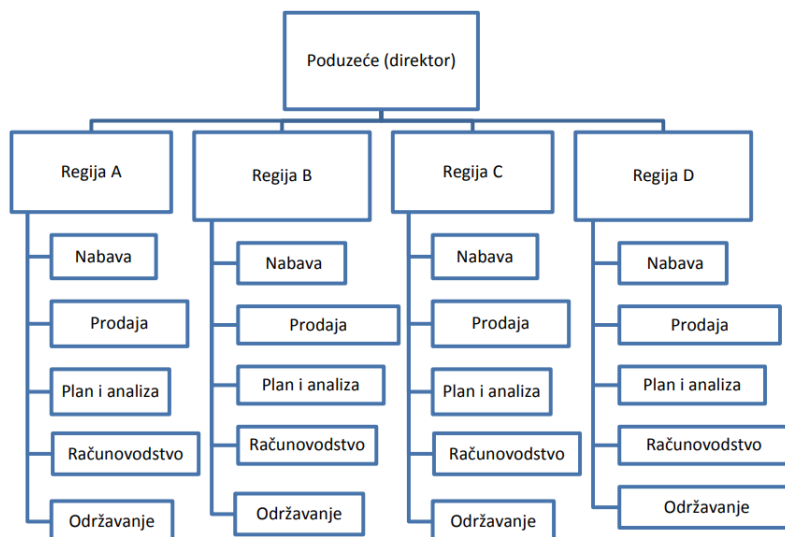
Poduzeće (direktor)

Regija A

Nabava

Prodaja

Plan i analiza

Računovodstvo

Održavanje

Regija B

Nabava

Prodaja

Plan i analiza

Računovodstvo

Održavanje

Regija C

Nabava

Prodaja

Plan i analiza

Računovodstvo

Održavanje

Regija D

Nabava

Prodaja

Plan i analiza

Računovodstvo

Održavanje